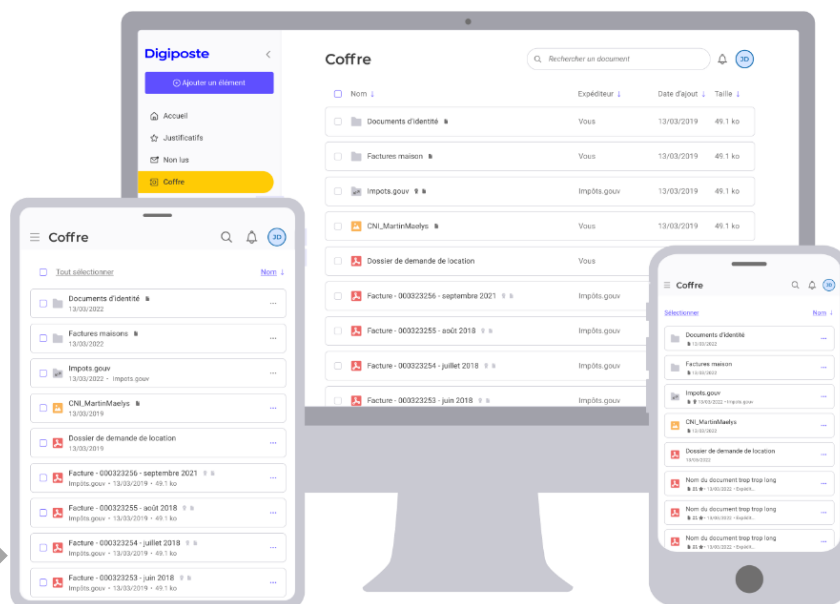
Digiposte

Ajouter un élément

Accueil
Justificatifs
Non lus
Coffre

Coffre

Rechercher un document

JD

| Nom ↓ | Expéditeur ↓ | Date d'ajout ↓ | Taille ↓ |
|---|---|---|---|
| Documents d'identité | Vous | 13/03/2019 | 49.1 ko |
| Factures maison | Vous | 13/03/2019 | 49.1 ko |
| Impots.gouv | Impôts.gouv | 13/03/2019 | 49.1 ko |
| CNI_MartinMaelys | Vous | 13/03/2019 | 49.1 ko |
| Dossier de demande de location | Vous | 13/03/2019 | 49.1 ko |
| Facture - 000323256 - septembre 2021 | Impôts.gouv | 13/03/2019 | 49.1 ko |
| Facture - 000323255 - août 2018 | Impôts.gouv | 13/03/2019 | 49.1 ko |
| Facture - 000323254 - juillet 2018 | Impôts.gouv | 13/03/2019 | 49.1 ko |
| Facture - 000323253 - juin 2018 | Impôts.gouv | 13/03/2019 | 49.1 ko |

Coffre

JD

Tout sélectionner

Nom ↓

Documents d'identité
13/03/2022

Factures maisons
13/03/2022

Impots.gouv
13/03/2022 • Impots.gouv

CNI_MartinMaelys
13/03/2022

Dossier de demande de location
13/03/2019

Facture - 000323256 - septembre 2021
Impôts.gouv • 13/03/2019 • 49.1 ko

Facture - 000323255 - août 2018
Impôts.gouv • 13/03/2019 • 49.1 ko

Facture - 000323254 - juillet 2018
Impôts.gouv • 13/03/2019 • 49.1 ko

Facture - 000323253 - juin 2018
Impôts.gouv • 13/03/2019 • 49.1 ko

Coffre

JD

Sélectionner

Nom ↓

Documents d'identité
13/03/2022

Factures maison
13/03/2022

Impots.gouv
13/03/2022 • Impots.gouv

CNI_MartinMaelys
13/03/2022

Dossier de demande de location
13/03/2022

Nom du document trop trop long
13/03/2022 • Expéd...

Nom du document trop trop long
13/03/2022 • Expéd...

Nom du document trop trop long
13/03/2022 • Expéd...